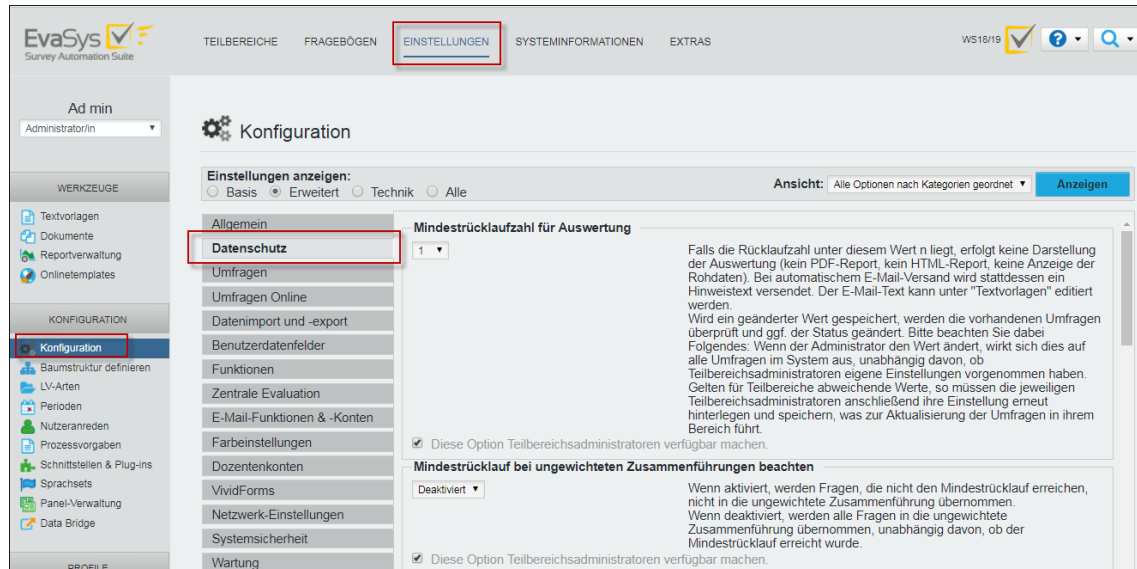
EvaSys
Survey Automation Suite

TEILBEREICHE FRAGEBÖGEN EINSTELLUNGEN SYSTEMINFORMATIONEN EXTRAS

WS18/19

Ad min
Administrator/in

WERKZEUGE
Textvorlagen
Dokumente
Reportverwaltung
Onlinetemplates

KONFIGURATION
Konfiguration
Baumstruktur definieren
LV-Arten
Perioden
Nutzeranreden
Prozessvorgaben
Schnittstellen & Plug-ins
Sprachsets
Panel-Verwaltung
Data Bridge

PROFILE

Konfiguration

Einstellungen anzeigen:
Basis Erweitert Technik Alle

Ansicht: Alle Optionen nach Kategorien geordnet Anzeigen

Allgemein
Datenschutz
Umfragen
Umfragen Online
Datenimport und -export
Benutzerdatenfelder
Funktionen
Zentrale Evaluation
E-Mail-Funktionen & -Konten
Farbeinstellungen
Dozentenkonten
VividForms
Netzwerk-Einstellungen
Systemsicherheit
Wartung

Mindestrücklaufzahl für Auswertung
1
Falls die Rücklaufzahl unter diesem Wert n liegt, erfolgt keine Darstellung der Auswertung (kein PDF-Report, kein HTML-Report, keine Anzeige der Rohdaten). Bei automatischem E-Mail-Versand wird stattdessen ein Hinweistext versendet. Der E-Mail-Text kann unter "Textvorlagen" editiert werden.
Wird ein geänderter Wert gespeichert, werden die vorhandenen Umfragen überprüft und ggf. der Status geändert. Bitte beachten Sie dabei Folgendes: Wenn der Administrator den Wert ändert, wirkt sich dies auf alle Umfragen im System aus, unabhängig davon, ob Teilbereichsadministratoren eigene Einstellungen vorgenommen haben. Gelten für Teilbereiche abweichende Werte, so müssen die jeweiligen Teilbereichsadministratoren anschließend ihre Einstellung erneut hinterlegen und speichern, was zur Aktualisierung der Umfragen in ihrem Bereich führt.
Diese Option Teilbereichsadministratoren verfügbar machen.

Mindestrücklauf bei ungewichteten Zusammenführungen beachten
Deaktiviert
Wenn aktiviert, werden Fragen, die nicht den Mindestrücklauf erreichen, nicht in die ungewichtete Zusammenführung übernommen.
Wenn deaktiviert, werden alle Fragen in die ungewichtete Zusammenführung übernommen, unabhängig davon, ob der Mindestrücklauf erreicht wurde.
Diese Option Teilbereichsadministratoren verfügbar machen.